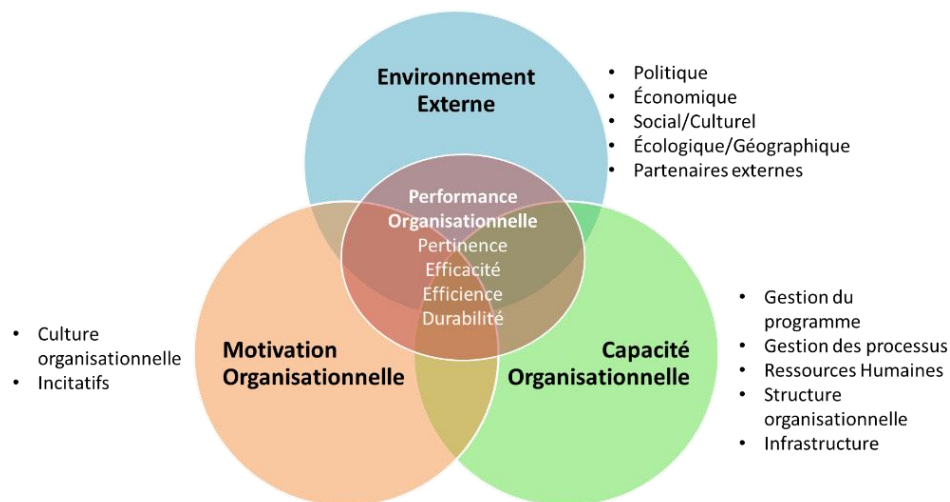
Environnement Externe

- Politique
- Économique
- Social/Culturel
- Écologique/Géographique
- Partenaires externes

Performance Organisationnelle
Pertinence
Efficacité
Efficience
Durabilité

- Culture organisationnelle
- Incitatifs

Motivation Organisationnelle

Capacité Organisationnelle

- Gestion du programme
- Gestion des processus
- Ressources Humaines
- Structure organisationnelle
- Infrastructure